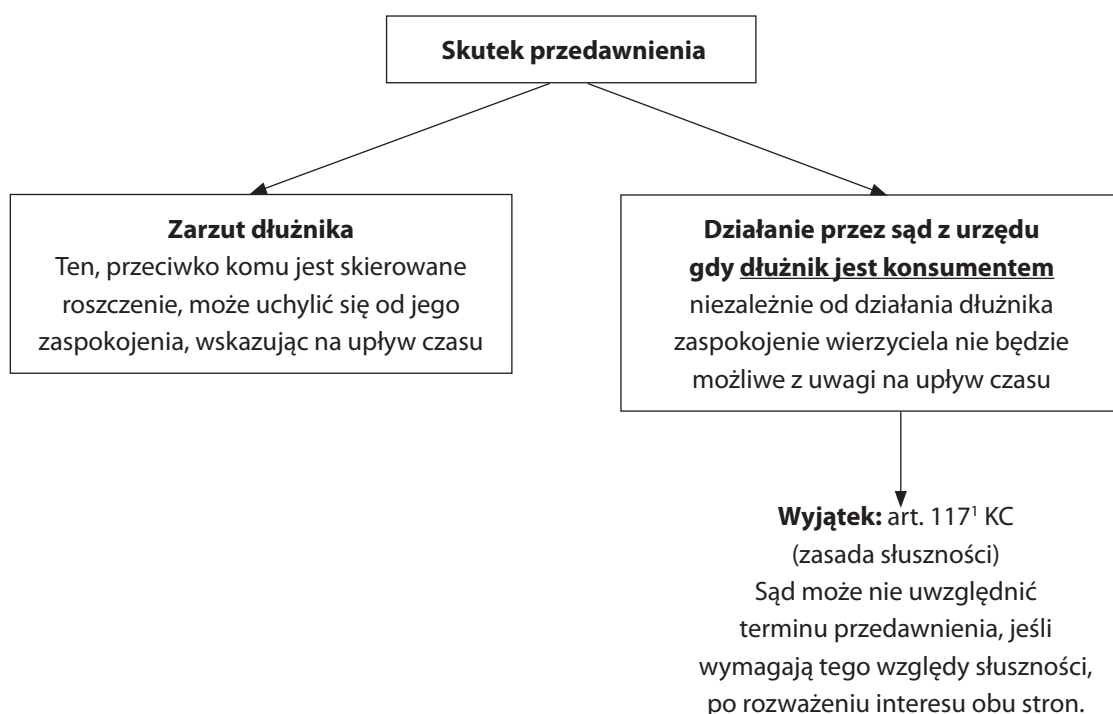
Skutek przedawnienia

Zarzut dłużnika
Ten, przeciwko komu jest skierowane roszczenie, może uchylić się od jego zaspokojenia, wskazując na upływ czasu

Działanie przez sąd z urzędu gdy dłużnik jest konsumentem
niezależnie od działania dłużnika zaspokojenie wierzyciela nie będzie możliwe z uwagi na upływ czasu

Wyjątek: art. $117^1$ KC
(zasada słuszności)
Sąd może nie uwzględnić terminu przedawnienia, jeśli wymagają tego względy słuszności, po rozważeniu interesu obu stron.